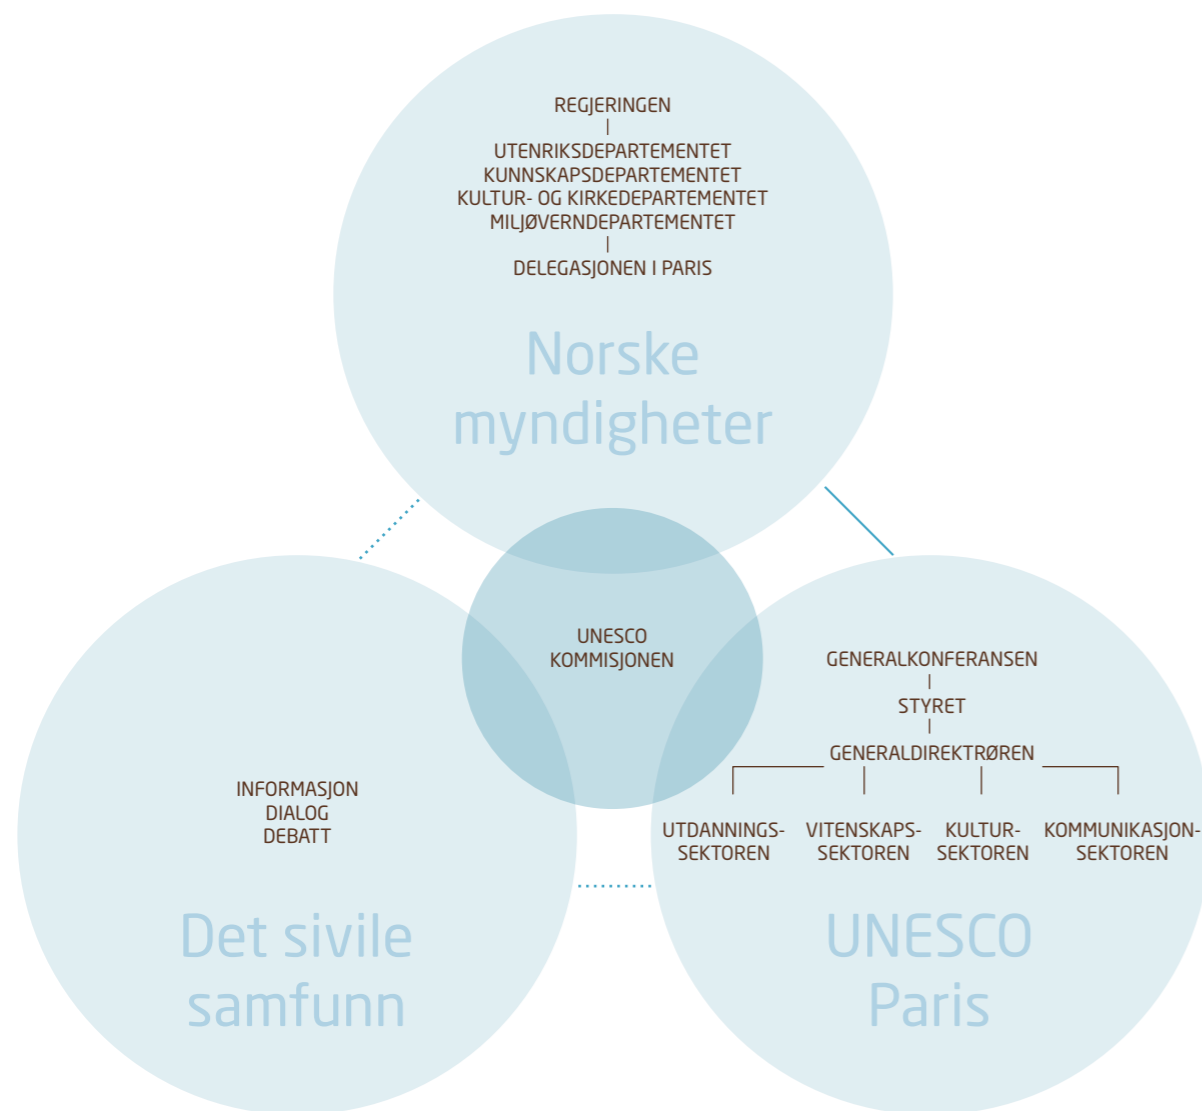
REGJERINGEN

UTENRIKSDEPARTEMENTET
KUNNSKAPSDEPARTEMENTET
KULTUR- OG KIRKEDEPARTEMENTET
MILJØVERNDEPARTEMENTET

DELEGASJONEN I PARIS

Norske myndigheter

UNESCO KOMMISJONEN

GENERALKONFERANSEN

STYRET

GENERALDIREKTRØREN

UTDANNINGS-SEKTOREN

VITENSKAPS-SEKTOREN

KULTUR-SEKTOREN

KOMMUNIKASJON-SEKTOREN

INFORMASJON
DIALOG
DEBATT

Det sivile samfunn

UNESCO Paris